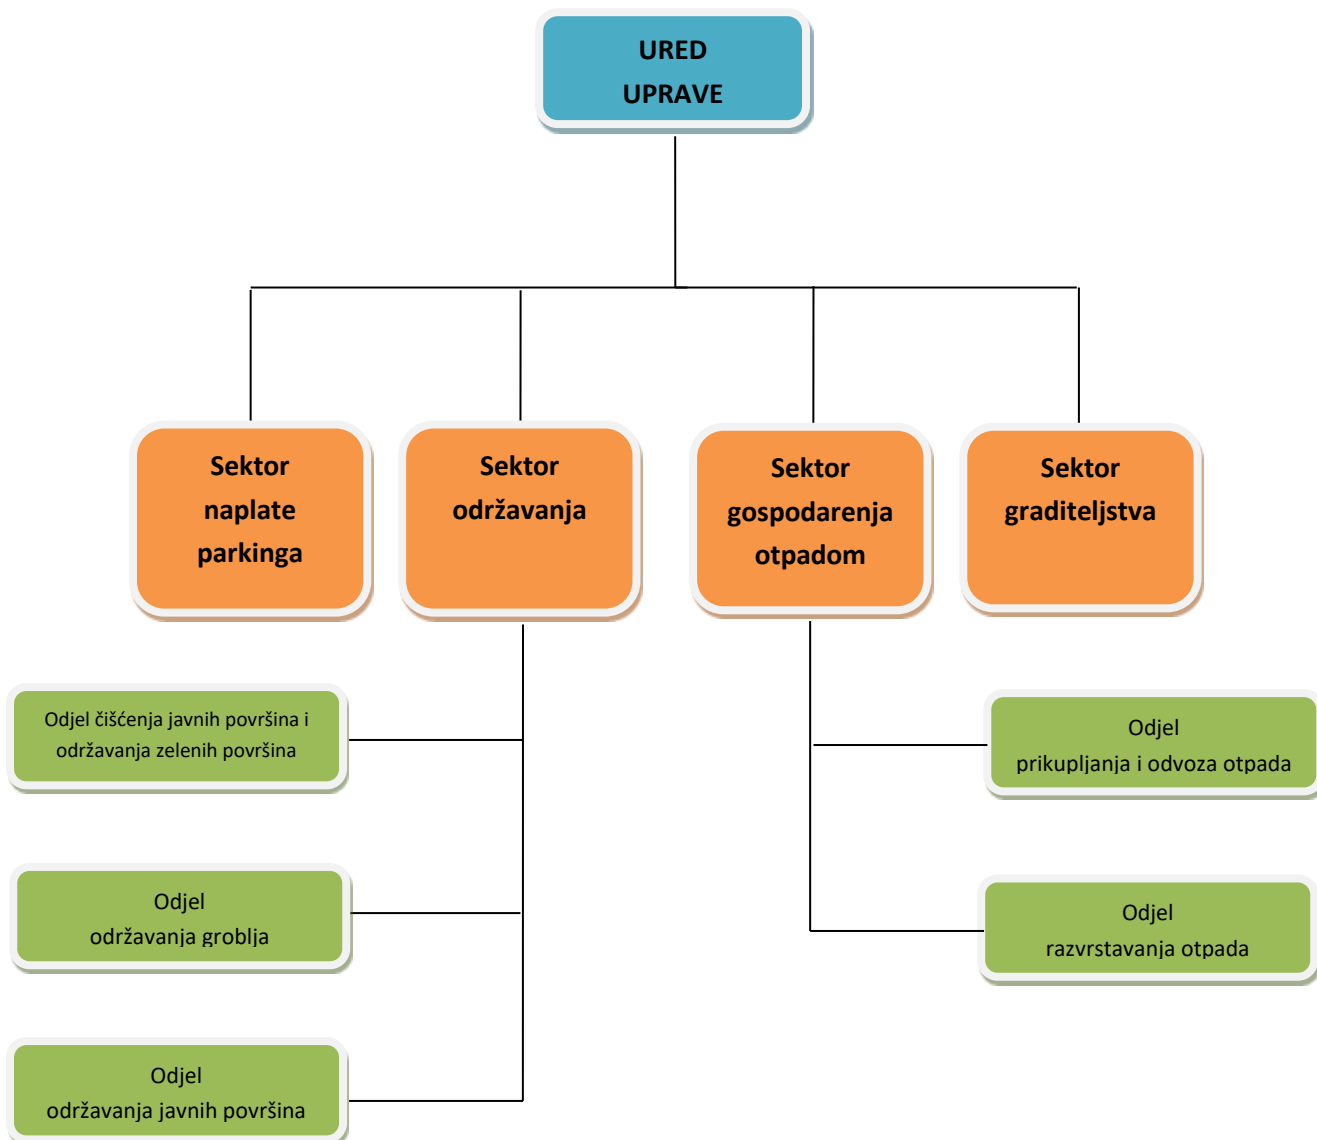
URED
UPRAVE

Sektor naplate parkinga

Sektor održavanja

Sektor gospodarenja otpadom

Sektor graditeljstva

Odjel čišćenja javnih površina i održavanja zelenih površina

Odjel održavanja groblja

Odjel održavanja javnih površina

Odjel prikupljanja i odvoza otpada

Odjel razvrstavanja otpada